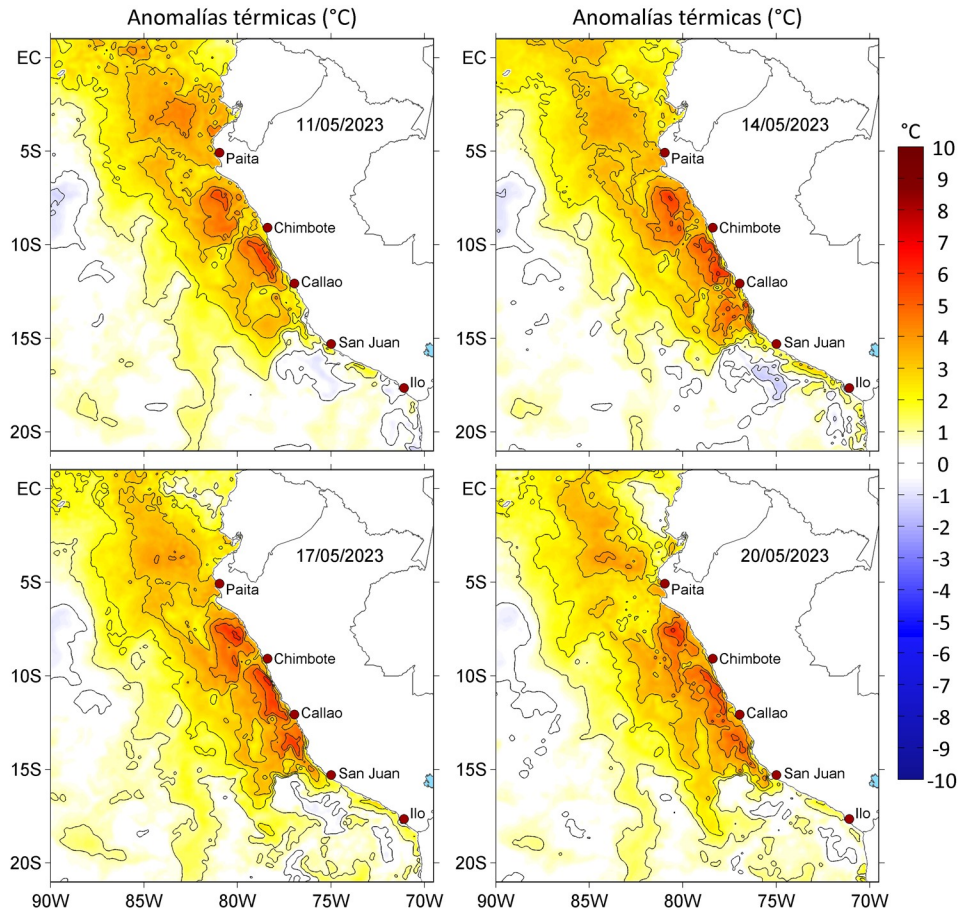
Anomalías térmicas (°C)

EC
5S
10S
15S
20S

11/05/2023
Paita
Chimbote
Callao
San Juan
Ilo

Anomalías térmicas (°C)

EC
5S
10S
15S
20S

14/05/2023
Paita
Chimbote
Callao
San Juan
Ilo

°C
10
9
8
7
6
5
4
3
2
1
0
-1
-2
-3
-4
-5
-6
-7
-8
-9
-10

EC
5S
10S
15S
20S

17/05/2023
Paita
Chimbote
Callao
San Juan
Ilo

90W 85W 80W 75W 70W

EC
5S
10S
15S
20S

20/05/2023
Paita
Chimbote
Callao
San Juan
Ilo

90W 85W 80W 75W 70W